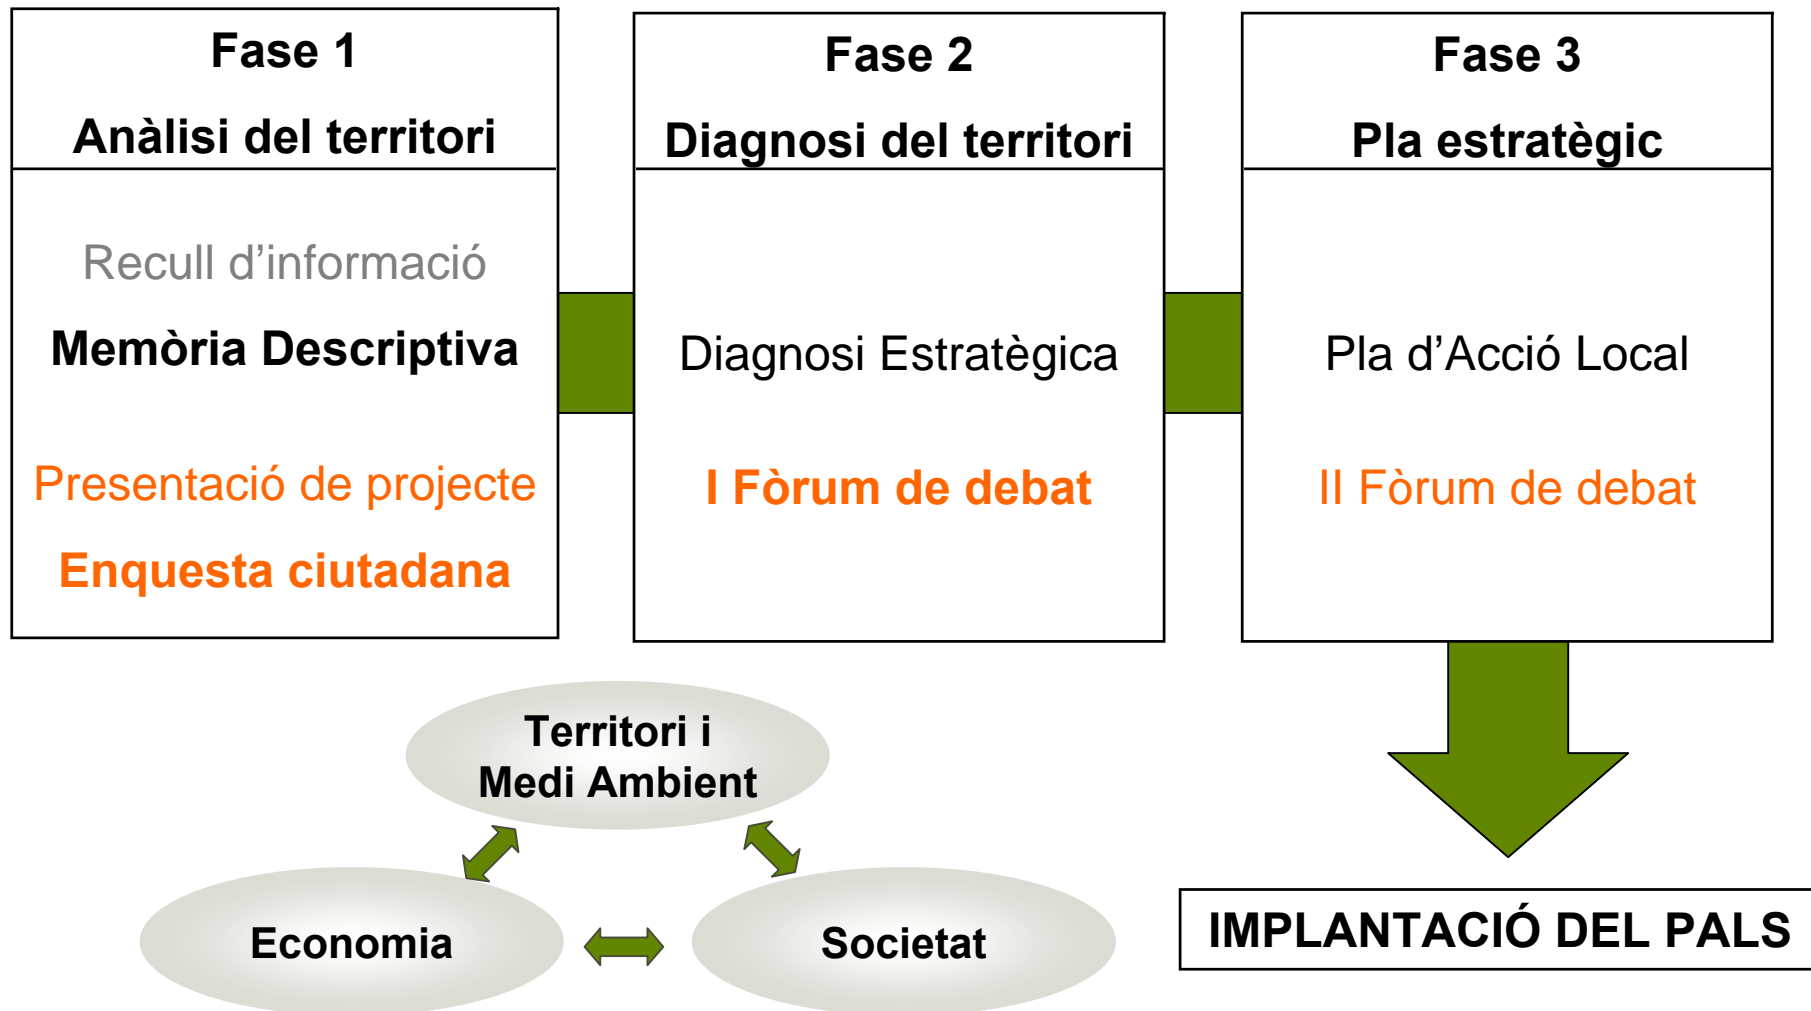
Fase 1
Anàlisi del territori

Recull d'informació
Memòria Descriptiva

Presentació de projecte
Enquesta ciutadana

Fase 2
Diagnosi del territori

Diagnosi Estratègica

I Fòrum de debat

Fase 3
Pla estratègic

Pla d'Acció Local

II Fòrum de debat

Territori i
Medi Ambient

Economia

Societat

IMPLANTACIÓ DEL PALS